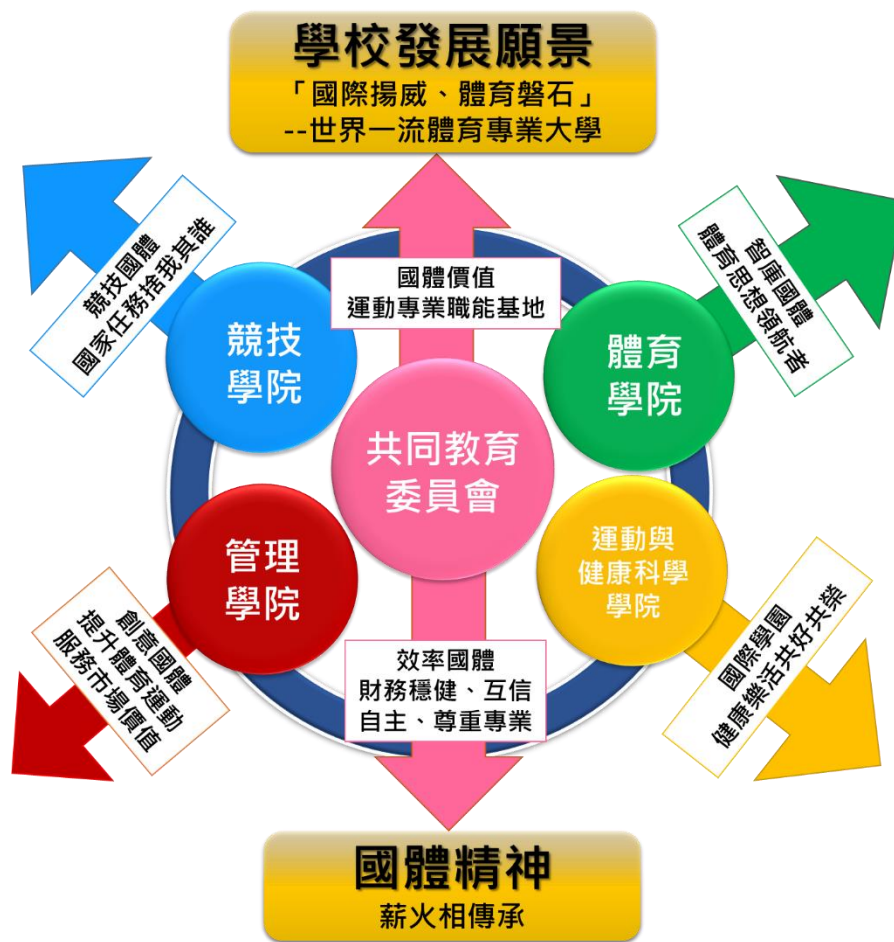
學校發展願景
「國際揚威、體育磐石」
--世界一流體育專業大學

競技國體
國家任務捨我其誰

國體價值
運動專業職能基地

智庫國體
體育思想領航者

競技
學院

體育
學院

共同教育
委員會

管理
學院

運動與
健康科學
學院

創意國體
提升體育運動
服務市場價值

效率國體
財務穩健、互信
自主、尊重專業

國際學園
健康樂活共好共榮

國體精神
薪火相傳承